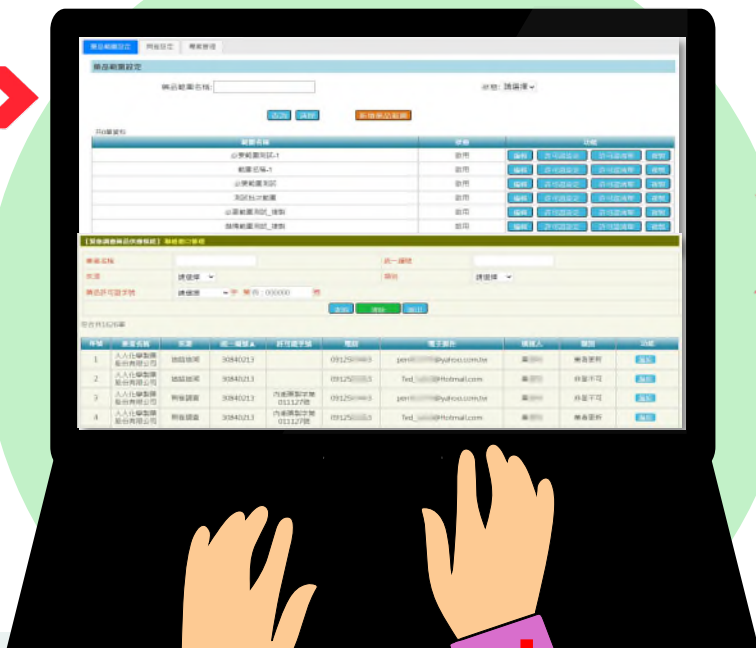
藥品範圍設定 問卷設定 帳號管理

藥品範圍設定

藥品範圍名稱: 狀態: 請選擇

查詢 清除 新增藥品範圍

共9筆資料

| 範圍名稱 | 狀態 | 功能 |
|---|---|---|
| 必要範圍測試-1 | 啟用 | 編輯 許可證設定 許可證清單 刪除 |
| 範圍名稱-1 | 啟用 | 編輯 許可證設定 許可證清單 刪除 |
| 必要範圍測試 | 啟用 | 編輯 許可證設定 許可證清單 刪除 |
| 測試line範圍 | 啟用 | 編輯 許可證設定 許可證清單 刪除 |
| 必要範圍測試_複製 | 啟用 | 編輯 許可證設定 許可證清單 刪除 |
| 微博範圍測試_複製 | 啟用 | 編輯 許可證設定 許可證清單 刪除 |

【緊急調查藥品供應現況】 聯絡窗口管理

業者名稱 統一編號
來源 請選擇 類別 請選擇
藥品許可證字號 請選擇 字 第 000000 號

查詢 清除 匯出

符合共1626筆

| 序號 | 業者名稱 | 來源 | 統一編號 | 許可證字號 | 電話 | 電子郵件 | 填寫人 | 類別 | 功能 |
|---|---|---|---|---|---|---|---|---|---|
| 1 | 人人化學製藥股份有限公司 | 藥品 | 30840213 | | 09125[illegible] | pen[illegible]@yahoo.com.tw | 陳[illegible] | 業者更新 | 編輯 |
| 2 | 人人化學製藥股份有限公司 | 藥品 | 30840213 | | 09125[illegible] | Ted_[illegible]@hotmail.com | 陳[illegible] | 非藥不可 | 編輯 |
| 3 | 人人化學製藥股份有限公司 | 問卷調查 | 30840213 | 內衛藥製字第011127號 | 09125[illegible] | pen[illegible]@yahoo.com.tw | 陳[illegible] | 非藥不可 | 編輯 |
| 4 | 人人化學製藥股份有限公司 | 問卷調查 | 30840213 | 內衛藥製字第011127號 | 09125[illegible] | Ted_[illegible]@hotmail.com | 陳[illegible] | 業者更新 | 編輯 |